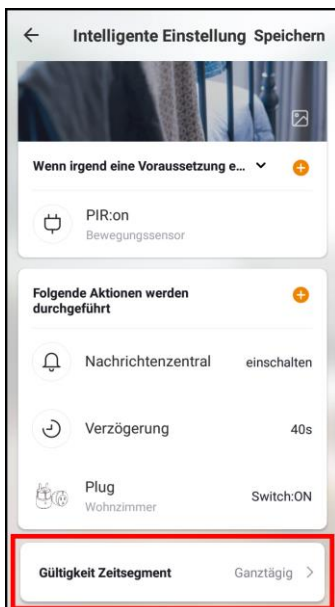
←
Intelligente Einstellung
Speichern

Wenn irgend eine Voraussetzung e...

PIR:on
Bewegungssensor

Folgende Aktionen werden durchgeführt

Nachrichtenzentral
einschalten

Verzögerung
40s

Plug
Wohnzimmer
Switch:ON

Gültigkeit Zeitsegment
Ganztägig >